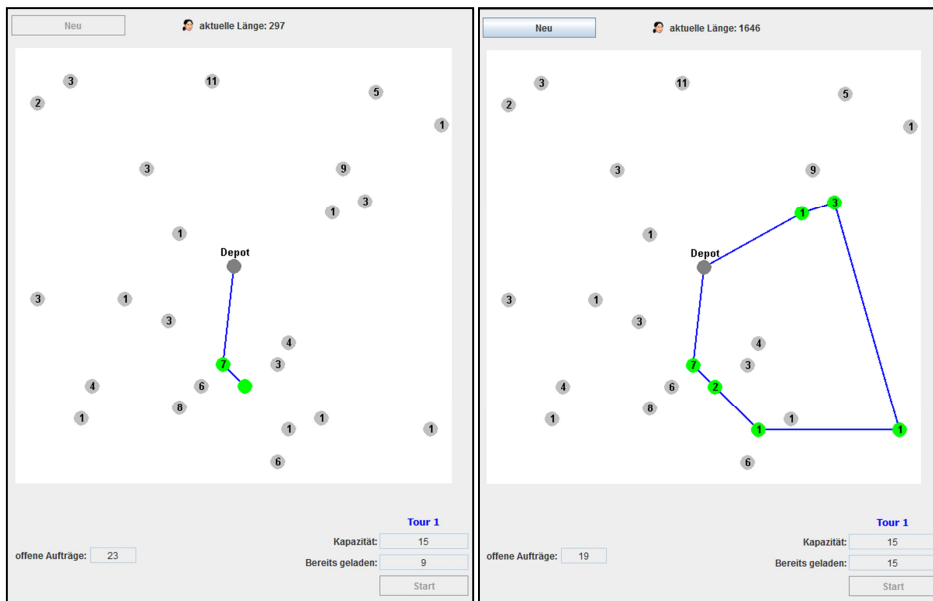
Neu

aktuelle Länge: 297

3 11 5 2 1 3 9 1 3 1 Depot 3 1 3 4 3 7 4 6 8 1 1 1 1 6

Tour 1

Kapazität: 15

offene Aufträge: 23

Bereits geladen: 9

Start

Neu

aktuelle Länge: 1646

3 11 5 2 1 3 9 1 3 1 Depot 3 1 3 4 3 7 4 6 2 8 1 1 1 1 6

Tour 1

Kapazität: 15

offene Aufträge: 19

Bereits geladen: 15

Start